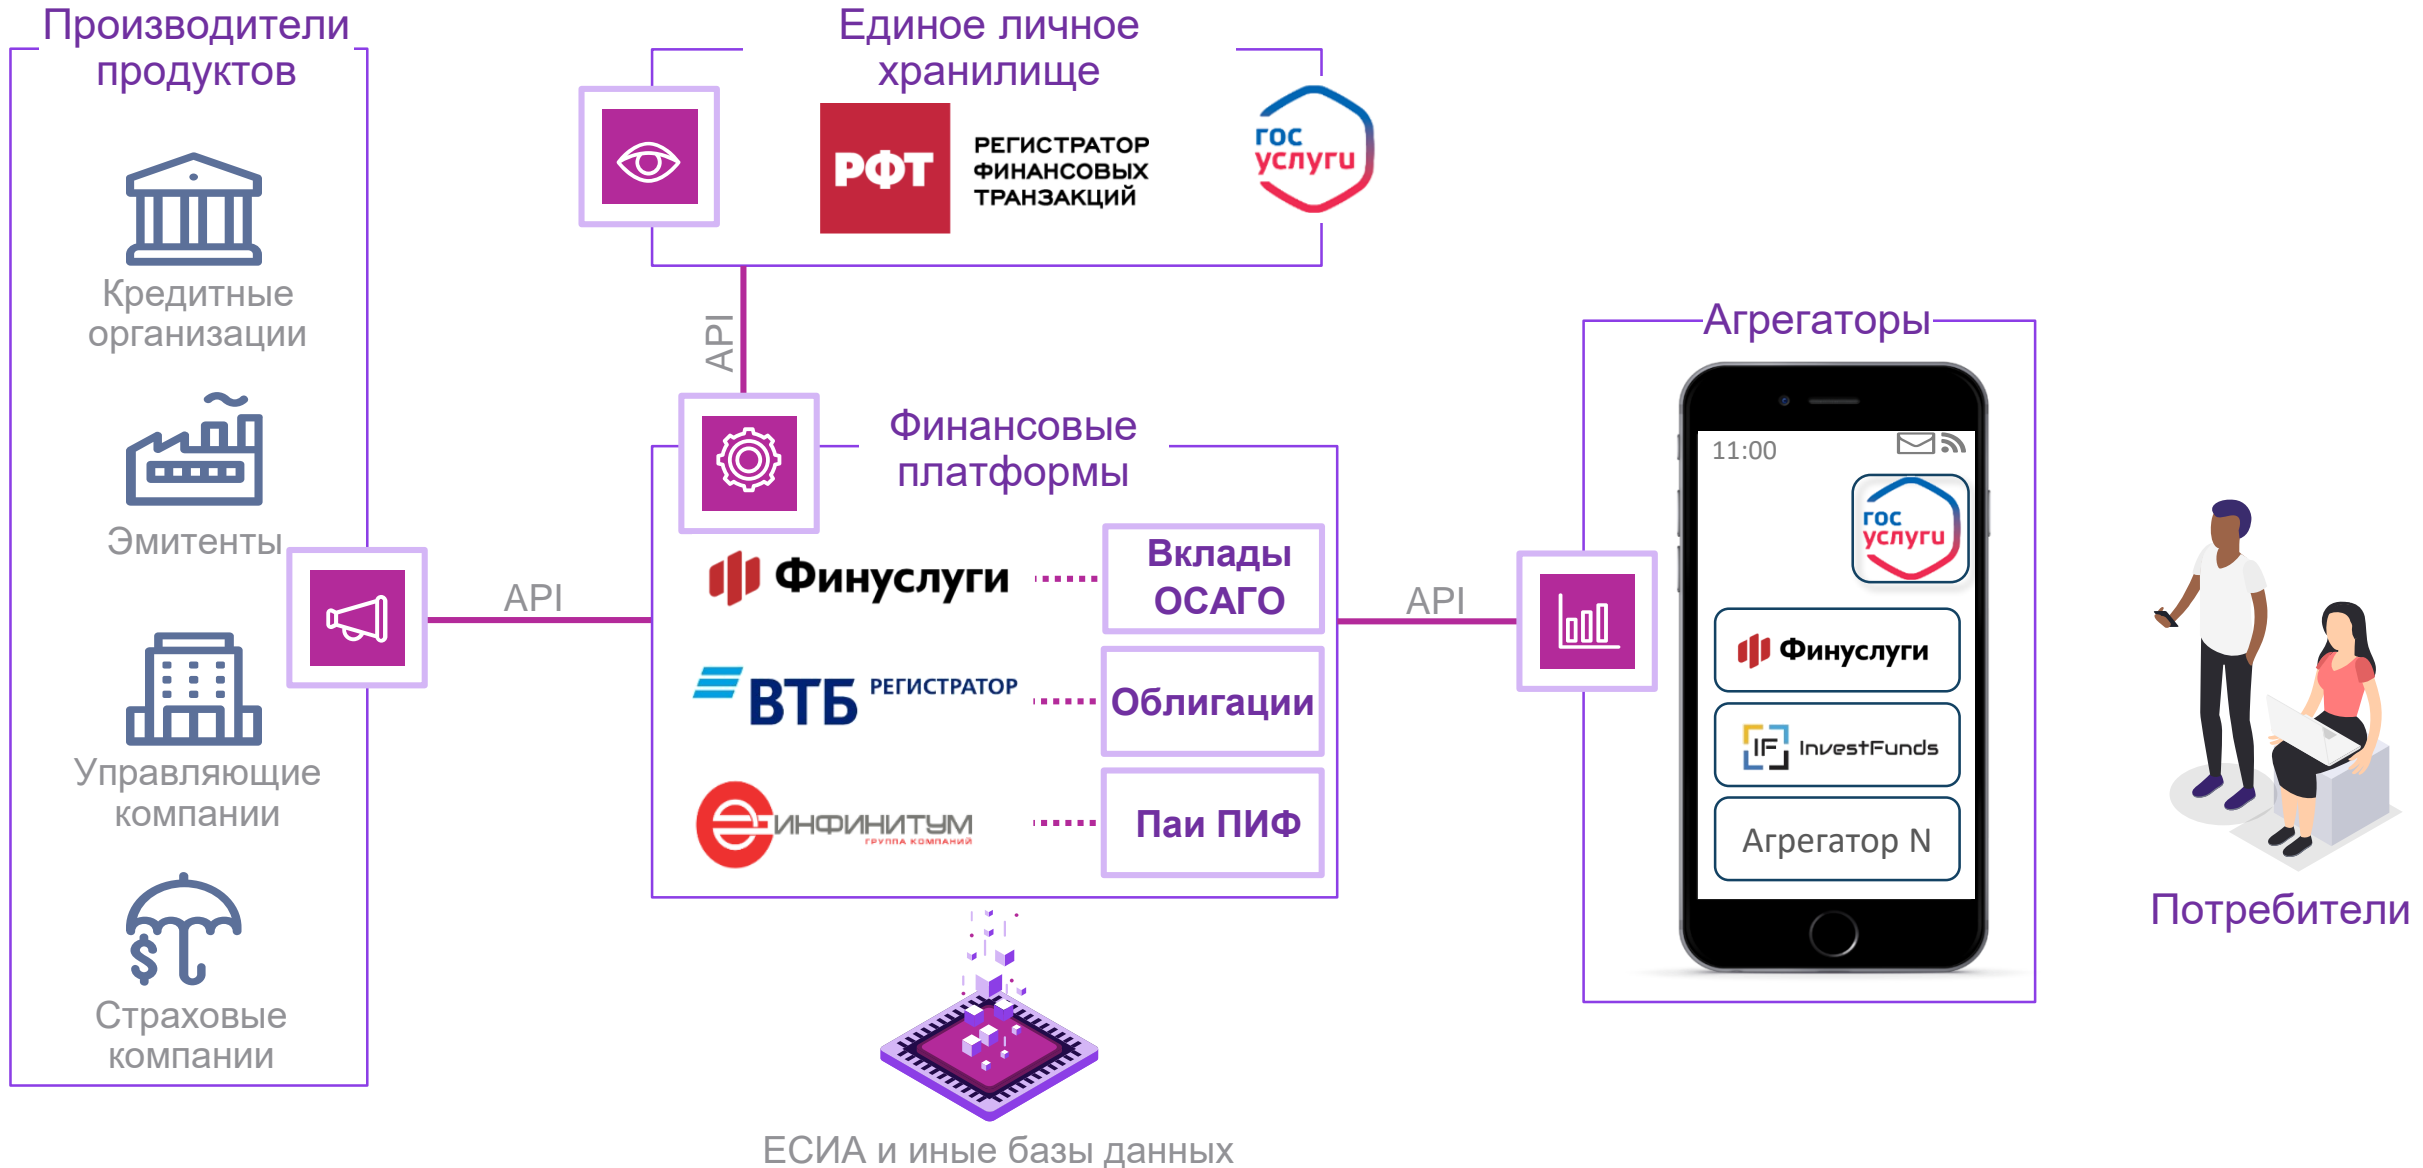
Производители продуктов

Кредитные организации

Эмитенты

Управляющие компании

Страховые компании

Единое личное хранилище

РФТ

РЕГИСТРАТОР ФИНАНСОВЫХ ТРАНЗАКЦИЙ

гос услуги

API

API

Финансовые платформы

Финуслуги

Вклады ОСАГО

ВТБ РЕГИСТРАТОР

Облигации

ИНФИНИТУМ ГРУППА КОМПАНИЙ

Паи ПИФ

ЕСИА и иные базы данных

API

Агрегаторы

11:00

гос услуги

Финуслуги

IF InvestFunds

Агрегатор N

Потребители